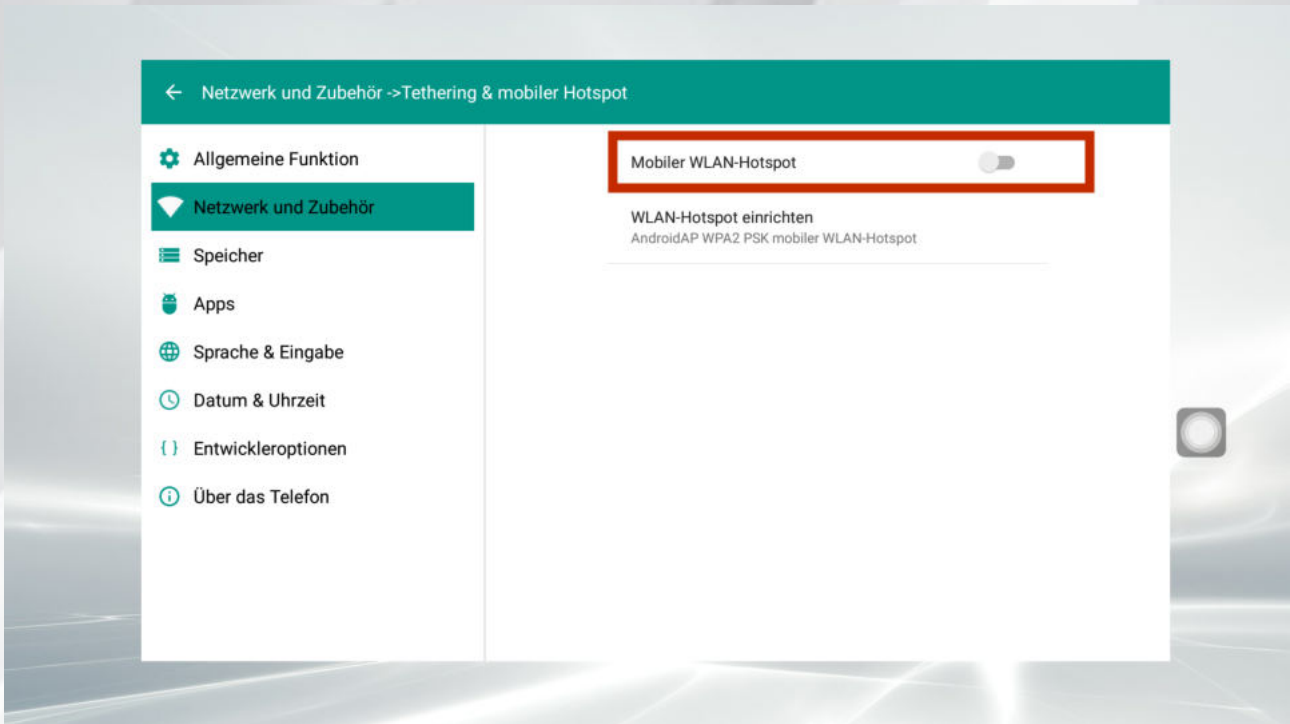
← Netzwerk und Zubehör ->Tethering & mobiler Hotspot

Allgemeine Funktion
Netzwerk und Zubehör
Speicher
Apps
Sprache & Eingabe
Datum & Uhrzeit
{ } Entwickleroptionen
Über das Telefon

Mobiler WLAN-Hotspot

WLAN-Hotspot einrichten
AndroidAP WPA2 PSK mobiler WLAN-Hotspot